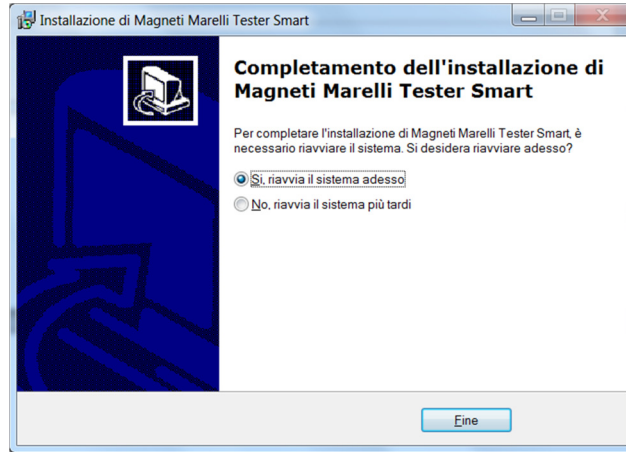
Installazione di Magneti Marelli Tester Smart

Completamento dell'installazione di Magneti Marelli Tester Smart

Per completare l'installazione di Magneti Marelli Tester Smart, è necessario riavviare il sistema. Si desidera riavviare adesso?

Sì, riavvia il sistema adesso

No, riavvia il sistema più tardi

Fine